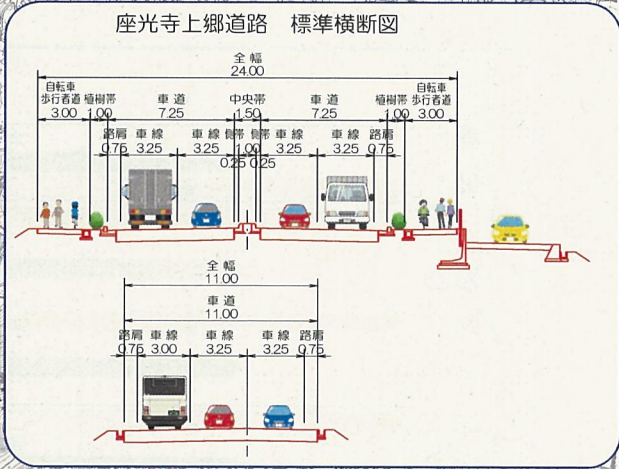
座光寺上郷道路　標準横断図

全幅
24.00

自転車
歩行者道
3.00

植樹帯
1.00

車道
7.25

中央帯
1.50

車道
7.25

植樹帯
1.00

自転車
歩行者道
3.00

路肩
0.75

車線
3.25

車線
3.25

側帯
0.25

1.00

側帯
0.25

車線
3.25

車線
3.25

路肩
0.75

全幅
11.00

車道
11.00

路肩
0.75

車線
3.00

車線
3.25

車線
3.25

路肩
0.75